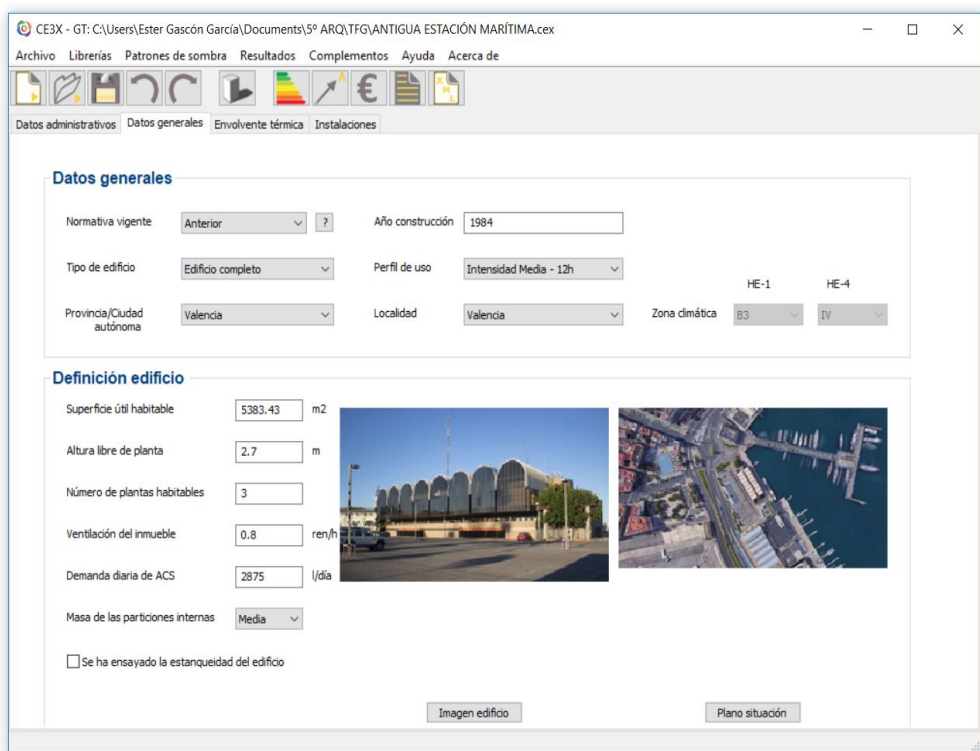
CE3X - GT: C:\Users\Ester Gascón García\Documents\5º ARQ\TFG\ANTIGUA ESTACIÓN MARÍTIMA.cex

Archivo Librerías Patrones de sombra Resultados Complementos Ayuda Acerca de

Datos administrativos Datos generales Envolvente térmica Instalaciones

Datos generales

Normativa vigente Anterior ?
Año construcción 1984

Tipo de edificio Edificio completo
Perfil de uso Intensidad Media - 12h

HE-1 HE-4

Provincia/Ciudad autónoma Valencia
Localidad Valencia
Zona climática B3 IV

Definición edificio

Superficie útil habitable 5383.43 m2

Altura libre de planta 2.7 m

Número de plantas habitables 3

Ventilación del inmueble 0.8 ren/h

Demanda diaria de ACS 2875 l/día

Masa de las particiones internas Media

Se ha ensayado la estanqueidad del edificio

Imagen edificio

Plano situación